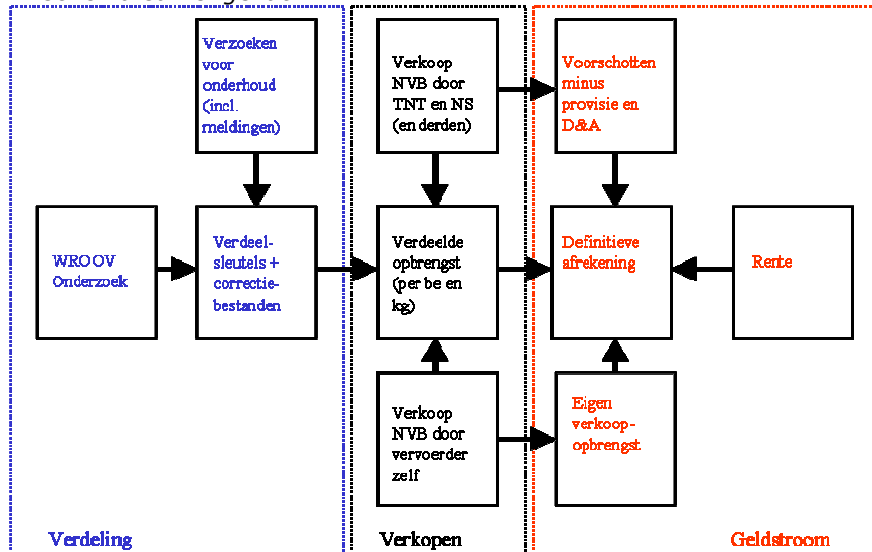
Verzoeken voor onderhoud (incl. meldingen)

Verkoop NVB door TNT en NS (en derden)

Voorschotten minus provisie en D&A

WROOV Onderzoek

Verdeelsleutels + correctiebestanden

Verdeelde opbrengst (per be en kg)

Definitieve afrekening

Rente

Verkoop NVB door vervoerder zelf

Eigen verkoopopbrengst

Verdeling

Verkopen

Geldstroom